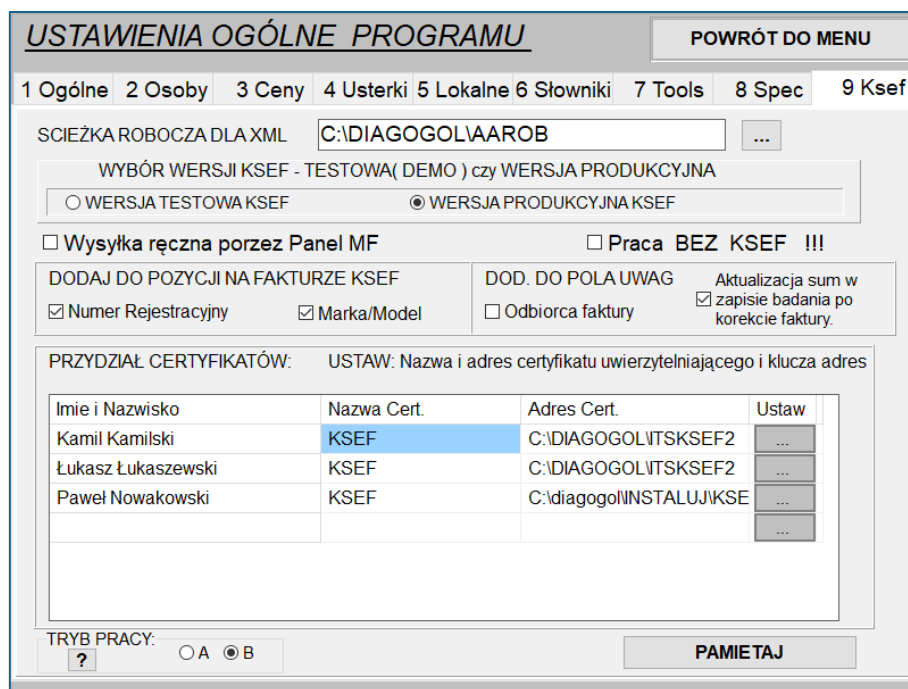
USTAWIENIA OGÓLNE PROGRAMU

POWRÓT DO MENU

1 Ogólne | 2 Osoby | 3 Ceny | 4 Usterki | 5 Lokalne | 6 Słowniki | 7 Tools | 8 Spec | 9 Ksef

SCIEŻKA ROBOCZA DLA XML C:\DIAGOGOL\AAROB ...

WYBÓR WERSJI KSEF - TESTOWA( DEMO ) czy WERSJA PRODUKCYJNA

○ WERSJA TESTOWA KSEF ◉ WERSJA PRODUKCYJNA KSEF

☐ Wysyłka ręczna porzez Panel MF

☐ Praca BEZ KSEF !!!

DODAJ DO POZYCJI NA FAKTURZE KSEF

☑ Numer Rejestracyjny ☑ Marka/Model

DOD. DO POLA UWAG

☐ Odbiorca faktury

☑ Aktualizacja sum w zapisie badania po korekcie faktury.

PRZYDZIAŁ CERTYFIKATÓW: USTAW: Nazwa i adres certyfikatu uwierzytelniającego i klucza adres

| Imie i Nazwisko | Nazwa Cert. | Adres Cert. | Ustaw |
|---|---|---|---|
| Kamil Kamilski | KSEF | C:\DIAGOGOL\ITSKSEF2 | ... |
| Łukasz Łukaszewski | KSEF | C:\DIAGOGOL\ITSKSEF2 | ... |
| Paweł Nowakowski | KSEF | C:\diagogol\INSTALUJ\KSE | ... |
| | | | ... |

TRYB PRACY:
?
○ A ◉ B

PAMIETAJ